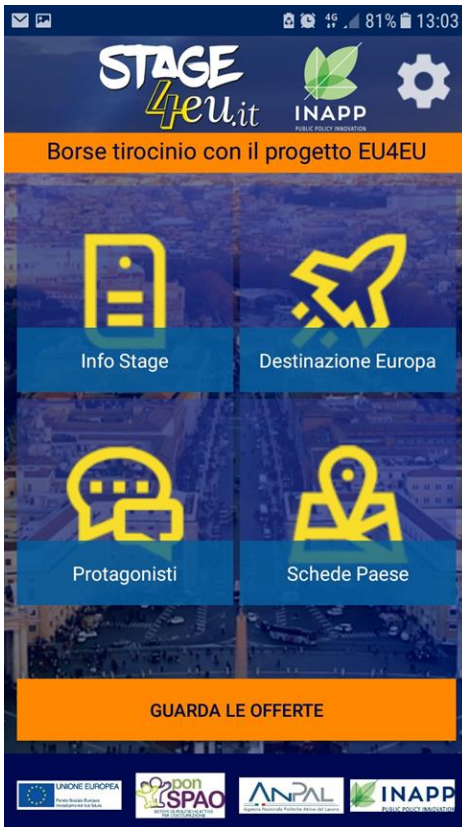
4G 81% 13:03

STAGE 4eu.it

INAPP
PUBLIC POLICY INNOVATION

Borse tirocinio con il progetto EU4EU

Info Stage

Destinazione Europa

Protagonisti

Schede Paese

GUARDA LE OFFERTE

UNIONE EUROPEA
Fondo Sociale Europeo
Investiamo nel tuo futuro

pon SPAO
SISTEMI DI POLITICHE ATTIVE PER L'OCCUPAZIONE

ANPAL
Agenzia Nazionale Politiche Attive del Lavoro

INAPP
PUBLIC POLICY INNOVATION